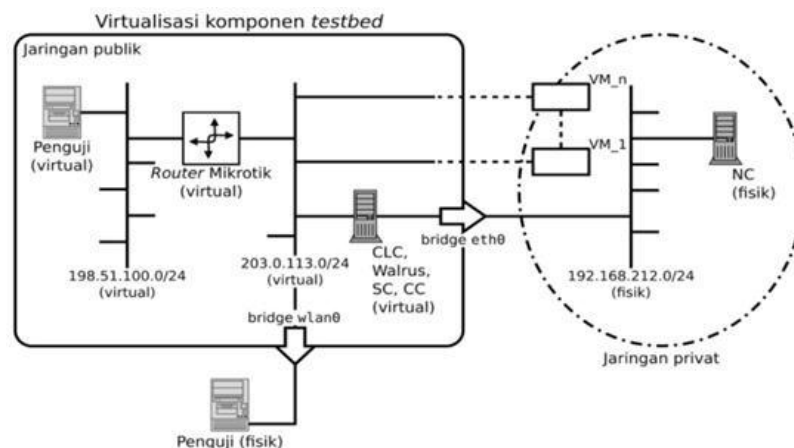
Virtualisasi komponen *testbed*

Jaringan publik

Penguji (virtual)

*Router* Mikrotik (virtual)

VM_n

VM_1

NC (fisik)

CLC, Walrus, SC, CC (virtual)

bridge eth0

198.51.100.0/24 (virtual)

203.0.113.0/24 (virtual)

192.168.212.0/24 (fisik)

bridge wlan0

Jaringan privat

Penguji (fisik)